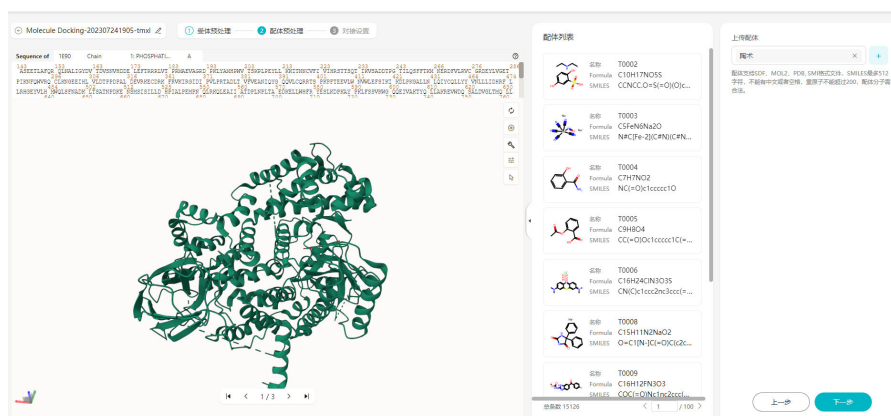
Molecule Docking-20230724190S-tmxl

1 受体预处理 2 配体预处理 3 对接设置

Sequence of 1E90 Chain 1: PHOSPHATI... A

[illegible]

配体列表

名称 T0002
Formula C10H17NO5S
SMILES CCNCC.O=S(=O)(O)c...

名称 T0003
Formula C5FeN6Na2O
SMILES N#C[Fe-2](C#N)(C#N...

名称 T0004
Formula C7H7NO2
SMILES NC(=O)c1ccccc1O

名称 T0005
Formula C9H8O4
SMILES CC(=O)Oc1ccccc1C(=...

名称 T0006
Formula C16H24ClN3O3S
SMILES CN(C)c1ccc2nc3ccc(=...

名称 T0008
Formula C15H11N2NaO2
SMILES O=C1[N-]C(=O)C(c2c...

名称 T0009
Formula C16H12FN3O3
SMILES COC(=O)Nc1nc2ccc...

总条数 15126 < 1 / 100 >

上传配体

阿术

配体支持SDF、MOL2、PDB、SMI格式文件，SMILES最多512字符，不能有中文或有空格，重原子不能超过200，配体分子需合法。

上一步 下一步

1 / 3